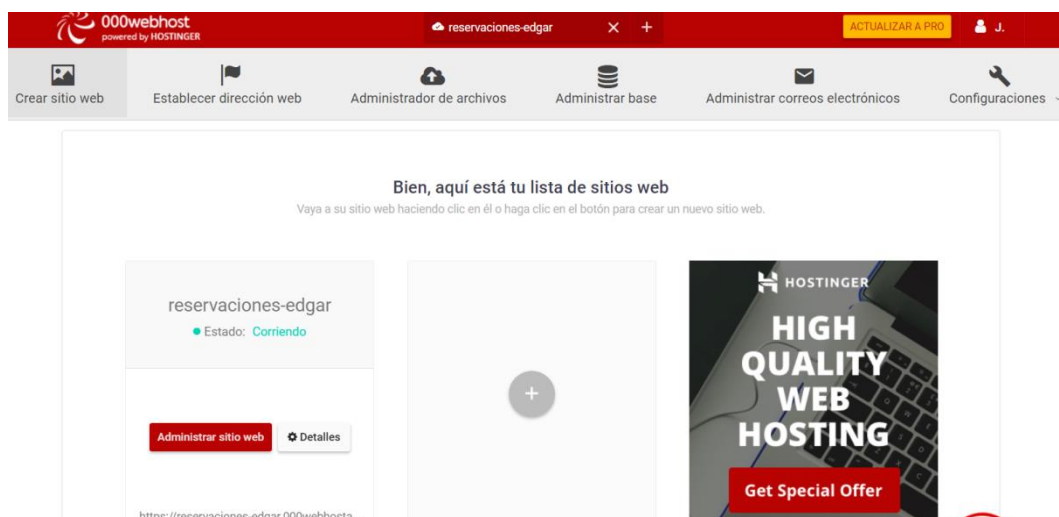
000webhost
powered by HOSTINGER

reservaciones-edgar ✕ +

ACTUALIZAR A PRO

J.

Crear sitio web

Establecer dirección web

Administrador de archivos

Administrar base

Administrar correos electrónicos

Configuraciones

Bien, aquí está tu lista de sitios web

Vaya a su sitio web haciendo clic en él o haga clic en el botón para crear un nuevo sitio web.

reservaciones-edgar

Estado: Corriendo

Administrar sitio web

Detalles

https://reservaciones-edgar.000webhosta

+

HOSTINGER

HIGH QUALITY WEB HOSTING

Get Special Offer